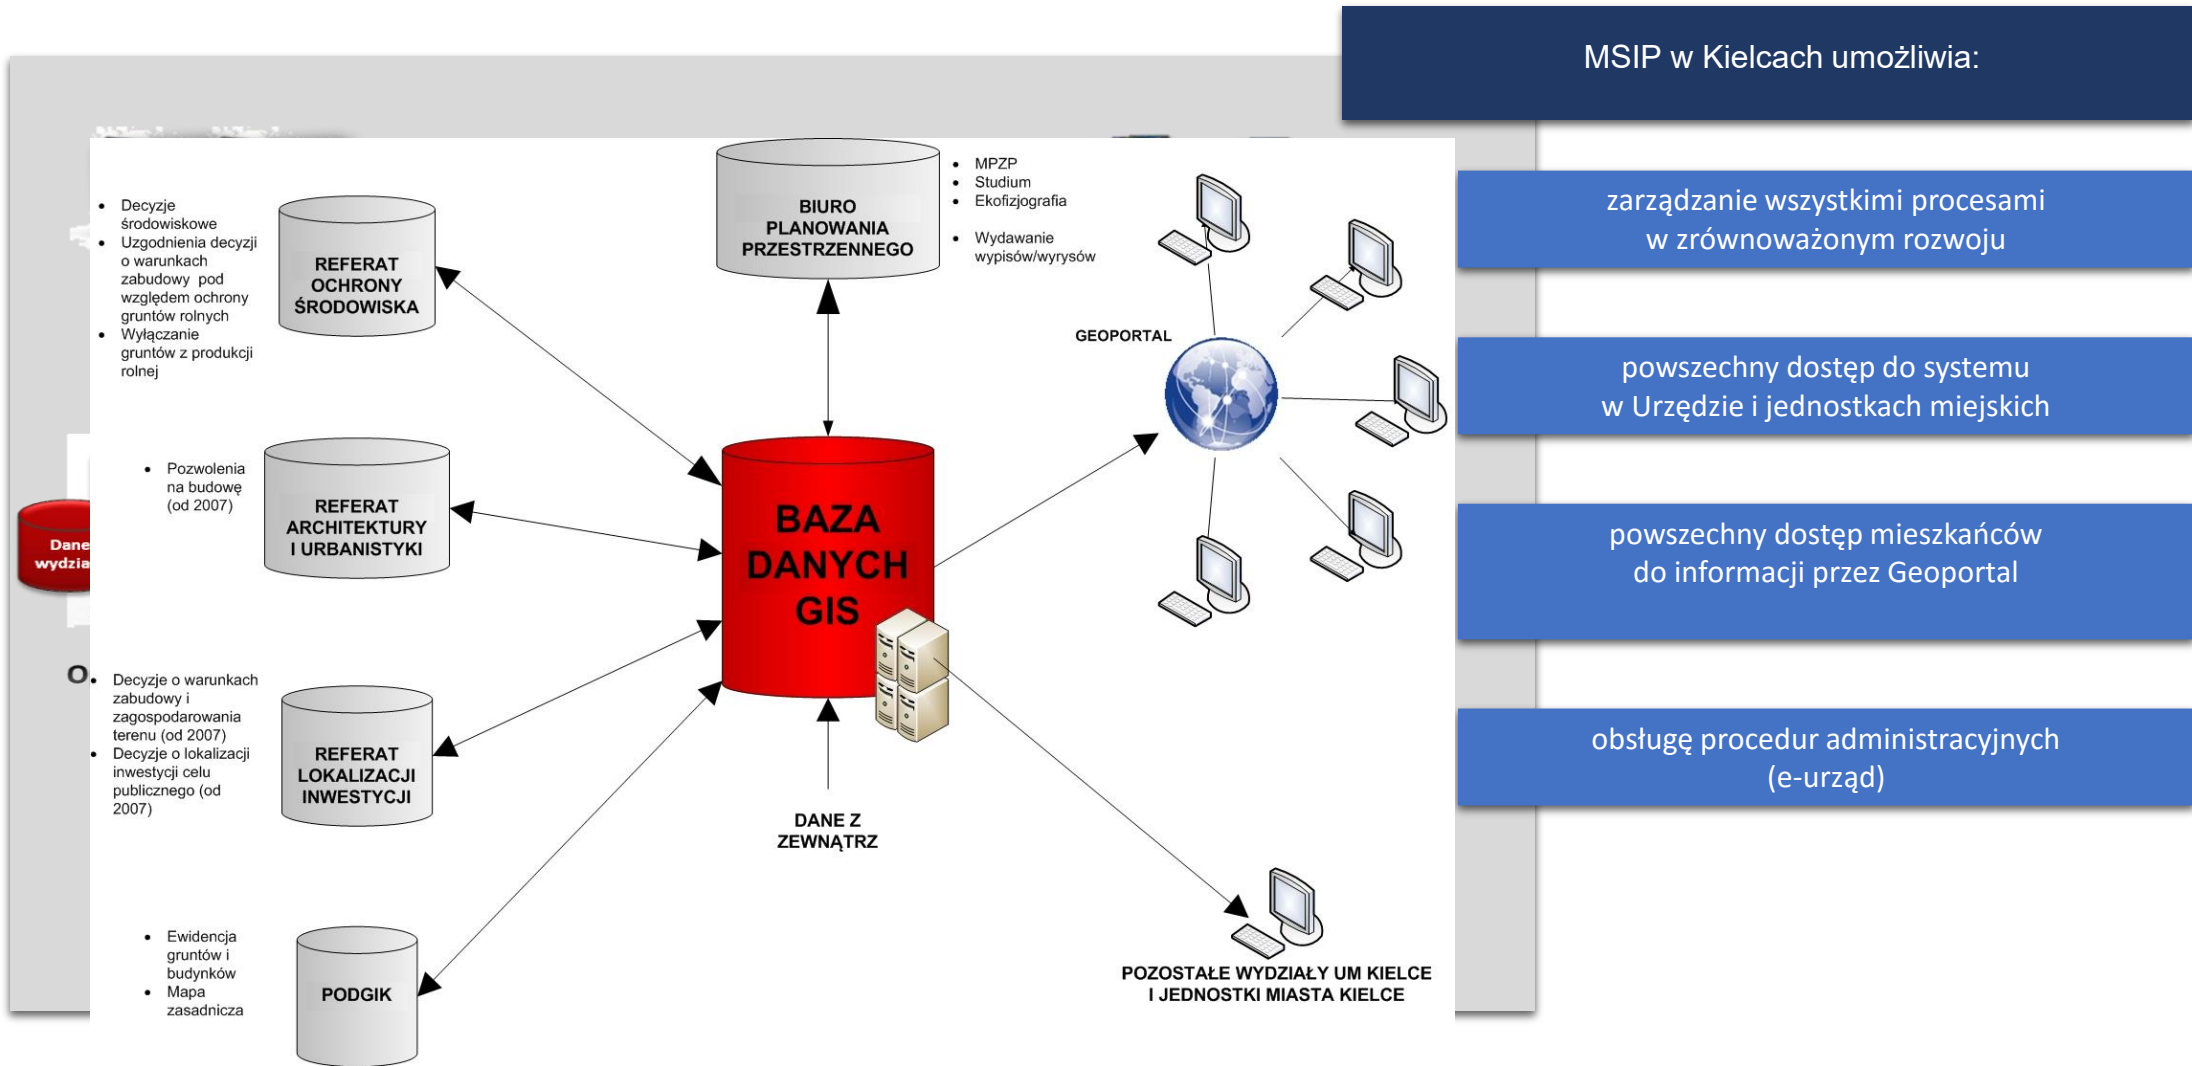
MSIP w Kielcach umożliwia:

zarządzanie wszystkimi procesami w zrównoważonym rozwoju

powszechny dostęp do systemu w Urzędzie i jednostkach miejskich

powszechny dostęp mieszkańców do informacji przez Geoportal

obsługę procedur administracyjnych (e-urząd)

- Decyzje środowiskowe
- Uzgodnienia decyzji o warunkach zabudowy pod względem ochrony gruntów rolnych
- Wyłączanie gruntów z produkcji rolnej

REFERAT OCHRONY ŚRODOWISKA

BIURO PLANOWANIA PRZESTRZENNEGO

- MPZP
- Studium
- Ekofizjografia
- Wydawanie wypisów/wyrysów

GEOPORTAL

- Pozwolenia na budowę (od 2007)

REFERAT ARCHITEKTURY I URBANISTYKI

BAZA DANYCH GIS

Dane wydzia

O.

- Decyzje o warunkach zabudowy i zagospodarowania terenu (od 2007)
- Decyzje o lokalizacji inwestycji celu publicznego (od 2007)

REFERAT LOKALIZACJI INWESTYCJI

DANE Z ZEWNĄTRZ

- Ewidencja gruntów i budynków
- Mapa zasadnicza

PODGIK

POZOSTAŁE WYDZIAŁY UM KIELCE I JEDNOSTKI MIASTA KIELCE